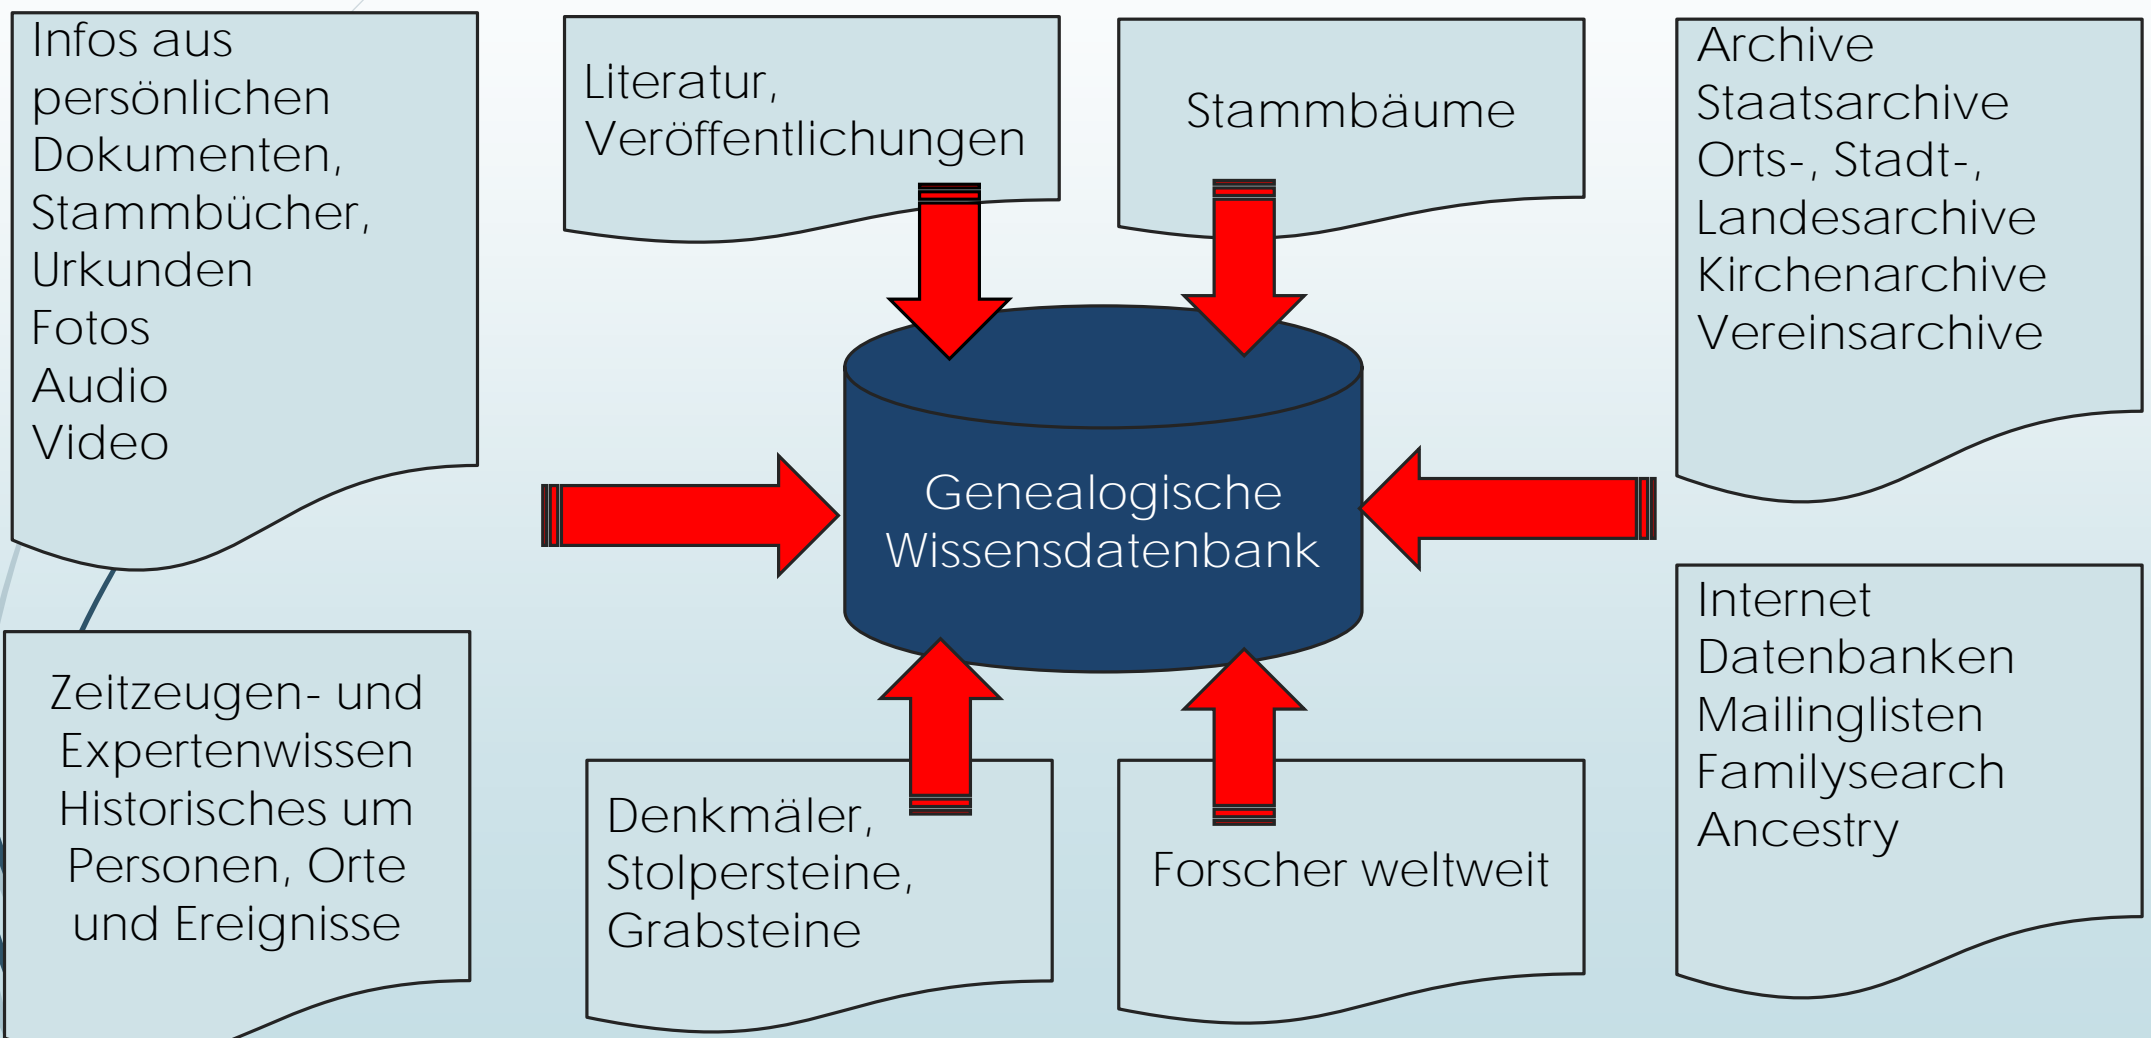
Infos aus persönlichen Dokumenten, Stammbücher, Urkunden
Fotos
Audio
Video

Literatur, Veröffentlichungen

Stammbäume

Archive
Staatsarchive
Orts-, Stadt-, Landesarchive
Kirchenarchive
Vereinsarchive

Genealogische Wissensdatenbank

Zeitzeugen- und Expertenwissen Historisches um Personen, Orte und Ereignisse

Denkmäler, Stolpersteine, Grabsteine

Forscher weltweit

Internet
Datenbanken
Mailinglisten
Familysearch
Ancestry